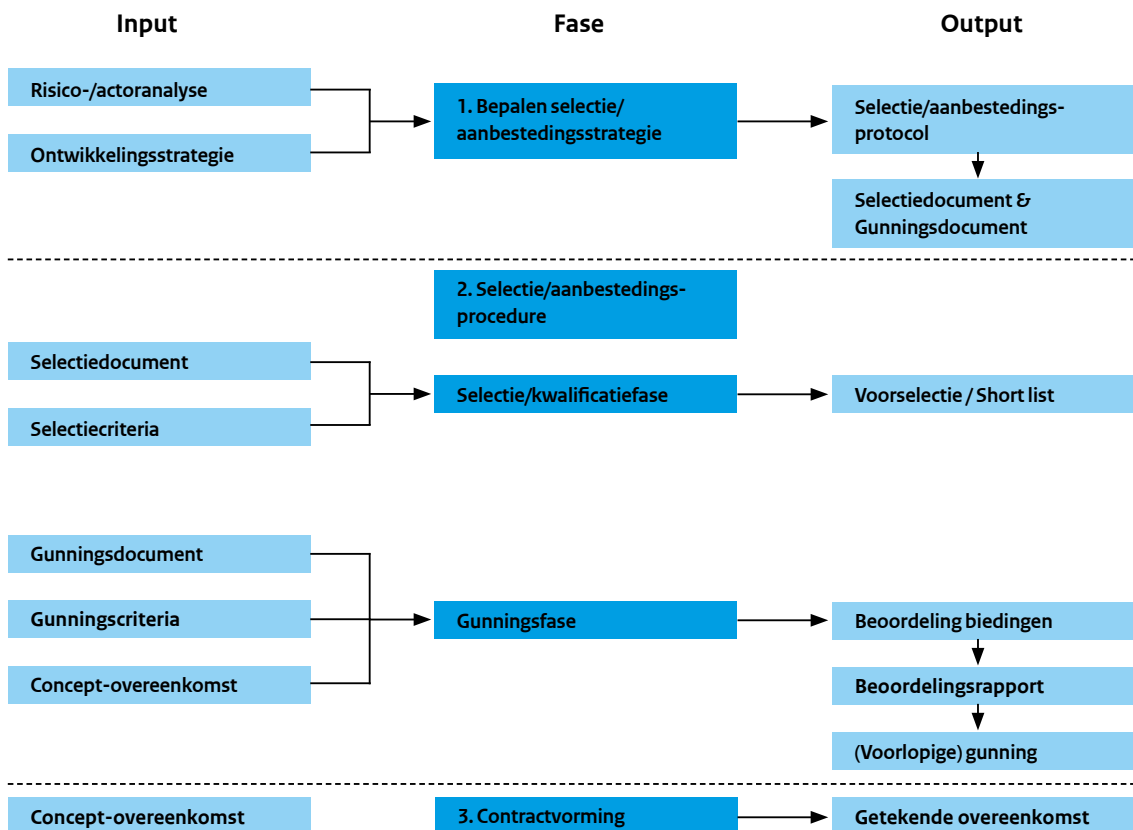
Input

Fase

Output

Risico-/actoranalyse

Ontwikkelingsstrategie

1. Bepalen selectie/ aanbestedingsstrategie

Selectie/aanbestedingsprotocol

Selectiedocument & Gunningsdocument

2. Selectie/aanbestedingsprocedure

Selectiedocument

Selectiecriteria

Selectie/kwalificatiefase

Voorselectie / Short list

Gunningsdocument

Gunningscriteria

Concept-overeenkomst

Gunningsfase

Beoordeling biedingen

Beoordelingsrapport

(Voorlopige) gunning

Concept-overeenkomst

3. Contractvorming

Getekende overeenkomst